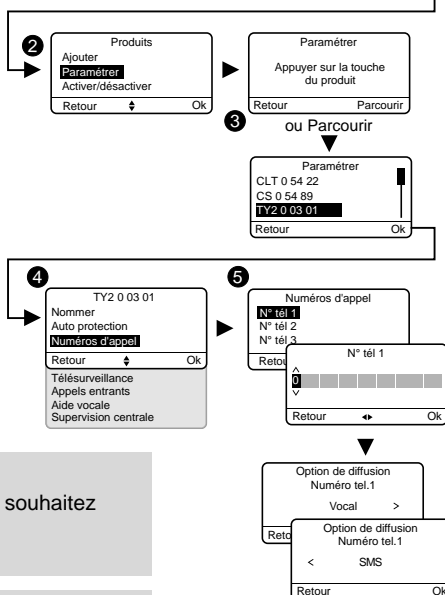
2

Produits
Ajouter
Paramétrer
Activer/désactiver
Retour ⬍ Ok

Paramétrer
Appuyer sur la touche du produit
Retour Parcourir

3

ou Parcourir

Paramétrer
CLT 0 54 22
CS 0 54 89
TY2 0 03 01
Retour Ok

4

TY2 0 03 01
Nommer
Auto protection
Numéros d'appel
Retour ⬍ Ok
Télésurveillance
Appels entrants
Aide vocale
Supervision centrale

5

Numéros d'appel
N° tél 1
N° tél 2
N° tél 3
Retour

N° tél 1
0
Retour ◂▸ Ok

souhaitez

Option de diffusion
Numéro tel.1
Vocal >
Retour

Option de diffusion
Numéro tel.1
< SMS
Retour Ok